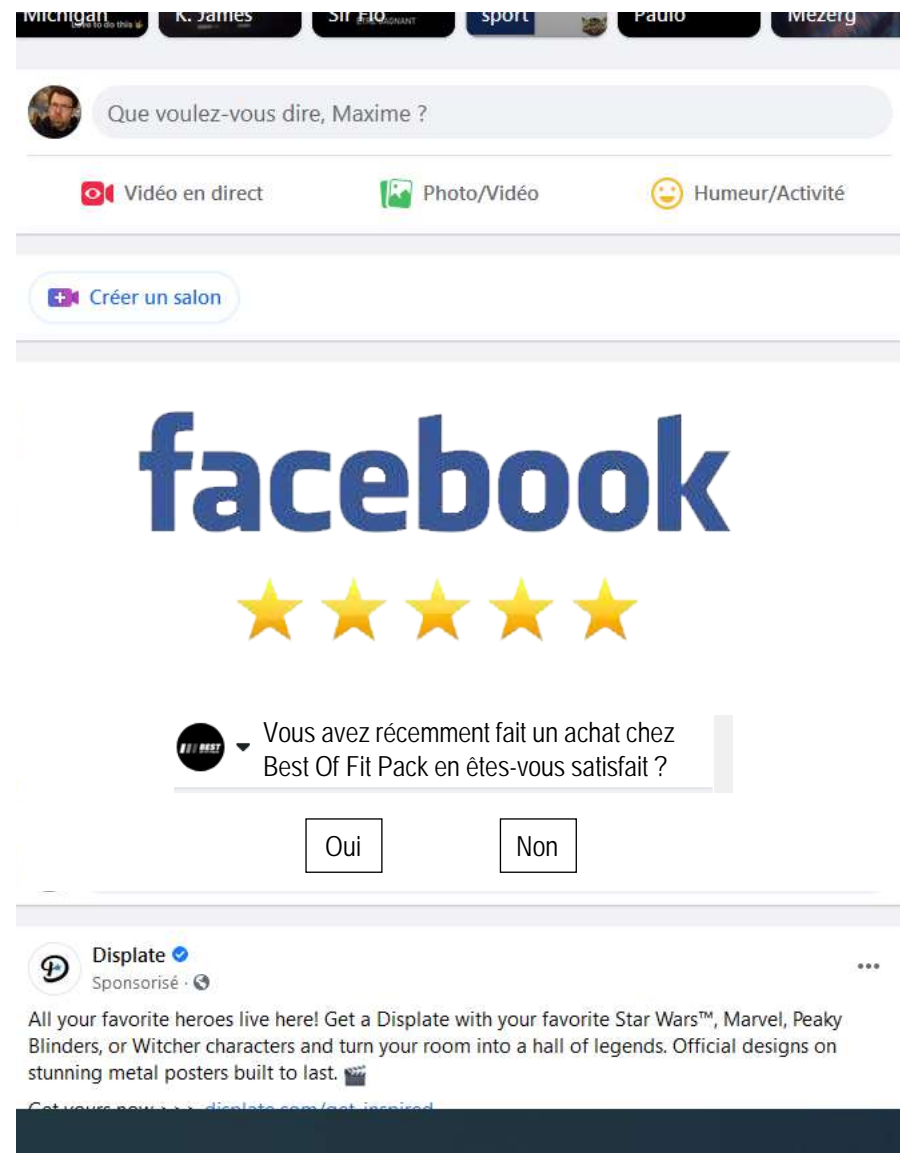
Michigan K. James Sir Flo sport Paulo Mezerg

Que voulez-vous dire, Maxime ?

Vidéo en direct Photo/Vidéo Humeur/Activité

Créer un salon

facebook

Vous avez récemment fait un achat chez Best Of Fit Pack en êtes-vous satisfait ?

Oui Non

Displate
Sponsorisé ·

All your favorite heroes live here! Get a Displate with your favorite Star Wars™, Marvel, Peaky Blinders, or Witcher characters and turn your room into a hall of legends. Official designs on stunning metal posters built to last.

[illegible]